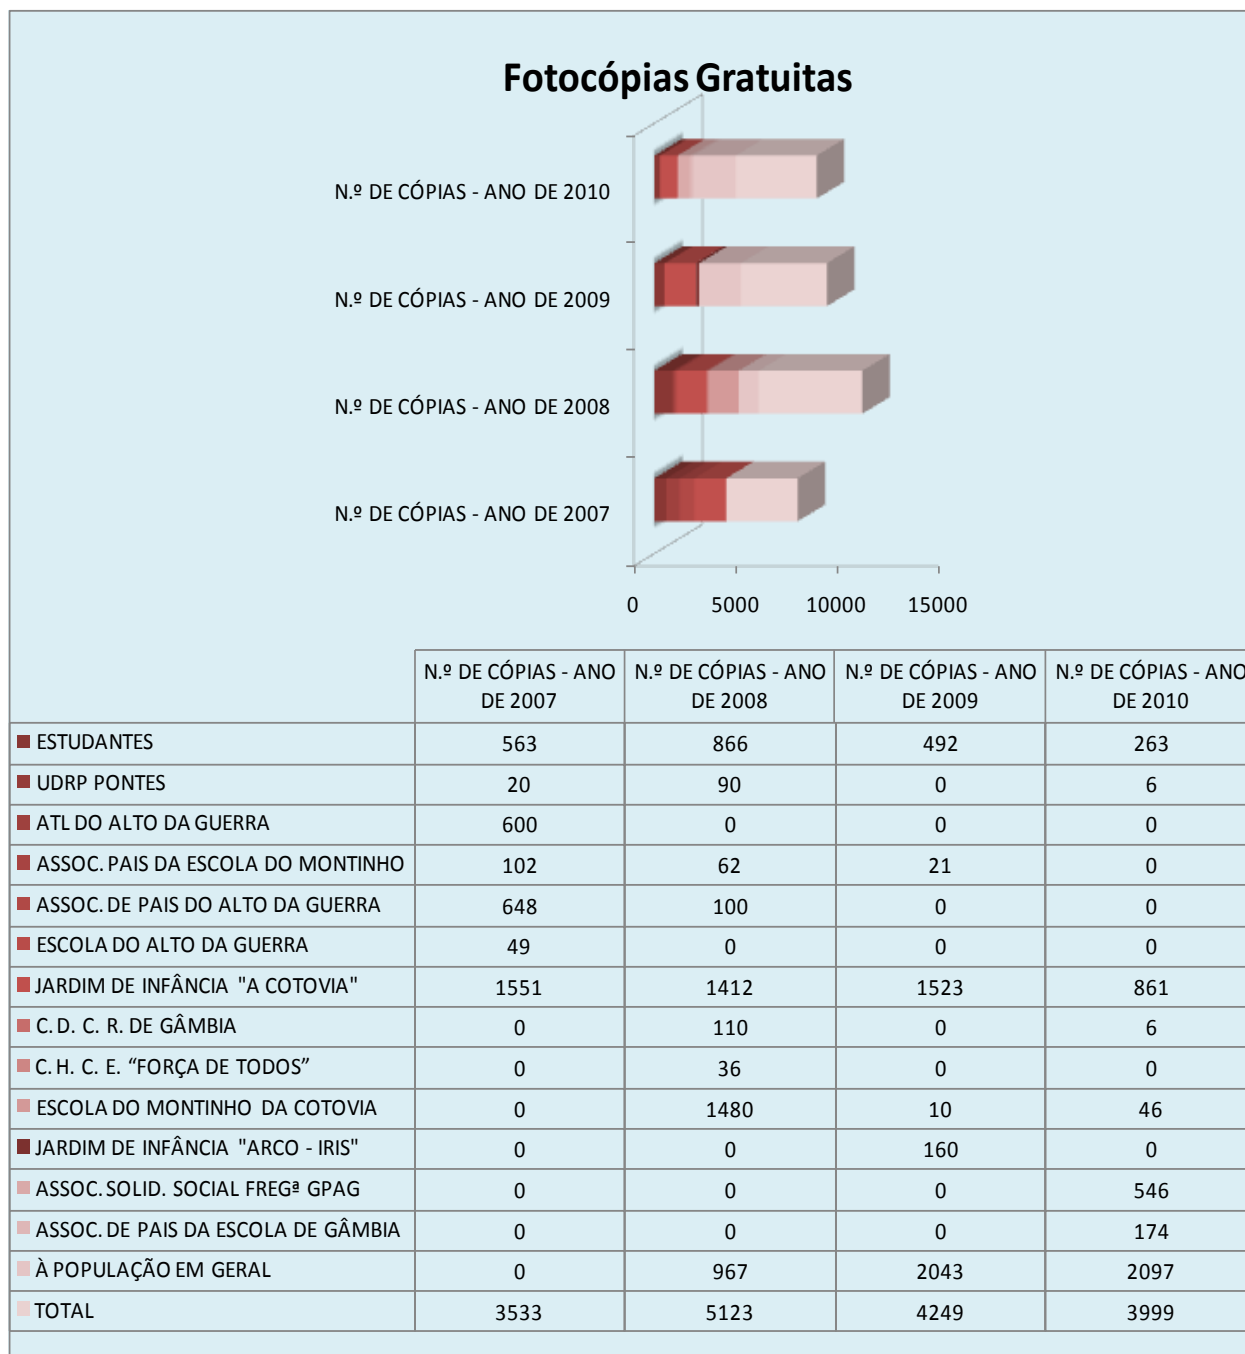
Fotocópias Gratuitas

N.º DE CÓPIAS - ANO DE 2010

N.º DE CÓPIAS - ANO DE 2009

N.º DE CÓPIAS - ANO DE 2008

N.º DE CÓPIAS - ANO DE 2007

0 5000 10000 15000

| | N.º DE CÓPIAS - ANO DE 2007 | N.º DE CÓPIAS - ANO DE 2008 | N.º DE CÓPIAS - ANO DE 2009 | N.º DE CÓPIAS - ANO DE 2010 |
|---|---|---|---|---|
| ESTUDANTES | 563 | 866 | 492 | 263 |
| UDRP PONTES | 20 | 90 | 0 | 6 |
| ATL DO ALTO DA GUERRA | 600 | 0 | 0 | 0 |
| ASSOC. PAIS DA ESCOLA DO MONTINHO | 102 | 62 | 21 | 0 |
| ASSOC. DE PAIS DO ALTO DA GUERRA | 648 | 100 | 0 | 0 |
| ESCOLA DO ALTO DA GUERRA | 49 | 0 | 0 | 0 |
| JARDIM DE INFÂNCIA "A COTOVIA" | 1551 | 1412 | 1523 | 861 |
| C. D. C. R. DE GÂMBIA | 0 | 110 | 0 | 6 |
| C. H. C. E. “FORÇA DE TODOS” | 0 | 36 | 0 | 0 |
| ESCOLA DO MONTINHO DA COTOVIA | 0 | 1480 | 10 | 46 |
| JARDIM DE INFÂNCIA "ARCO - IRIS" | 0 | 0 | 160 | 0 |
| ASSOC. SOLID. SOCIAL FREGª GPAG | 0 | 0 | 0 | 546 |
| ASSOC. DE PAIS DA ESCOLA DE GÂMBIA | 0 | 0 | 0 | 174 |
| À POPULAÇÃO EM GERAL | 0 | 967 | 2043 | 2097 |
| TOTAL | 3533 | 5123 | 4249 | 3999 |